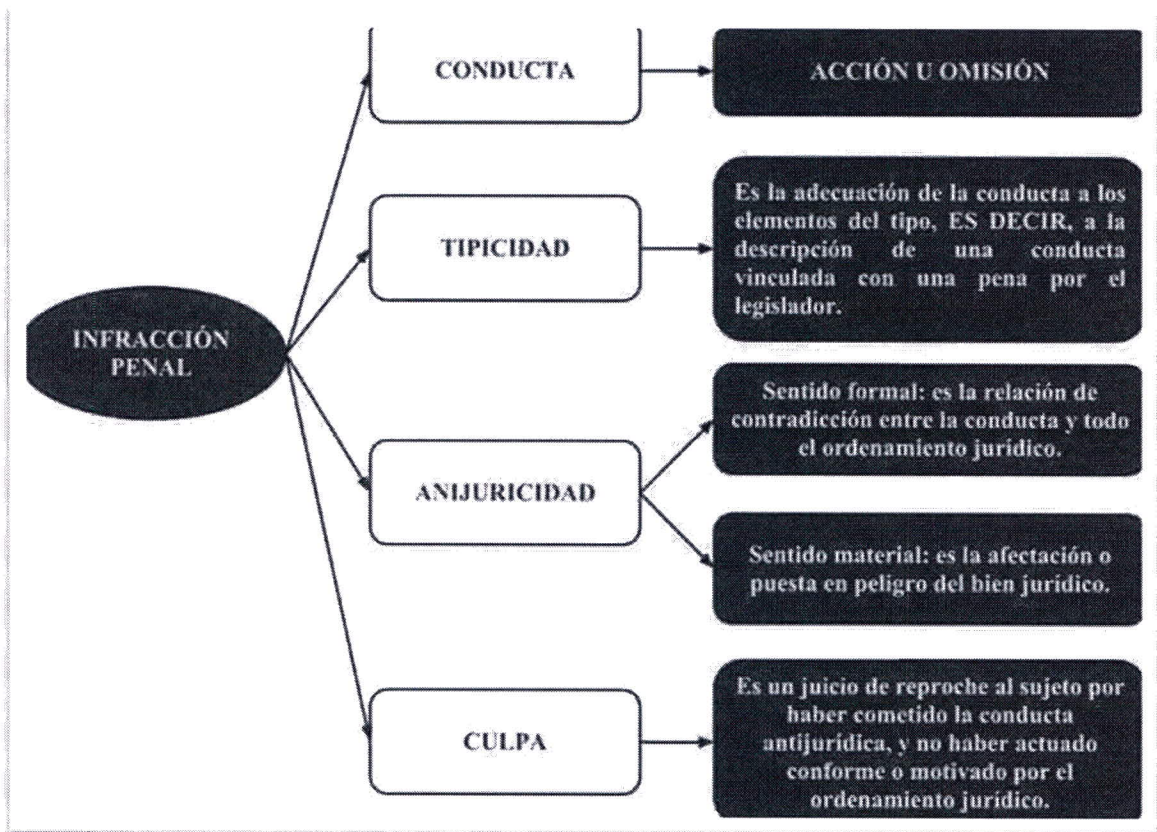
INFRACCIÓN PENAL

CONDUCTA

ACCIÓN U OMISIÓN

TIPICIDAD

Es la adecuación de la conducta a los elementos del tipo, ES DECIR, a la descripción de una conducta vinculada con una pena por el legislador.

ANIJURICIDAD

Sentido formal: es la relación de contradicción entre la conducta y todo el ordenamiento jurídico.

Sentido material: es la afectación o puesta en peligro del bien jurídico.

CULPA

Es un juicio de reproche al sujeto por haber cometido la conducta antijurídica, y no haber actuado conforme o motivado por el ordenamiento jurídico.